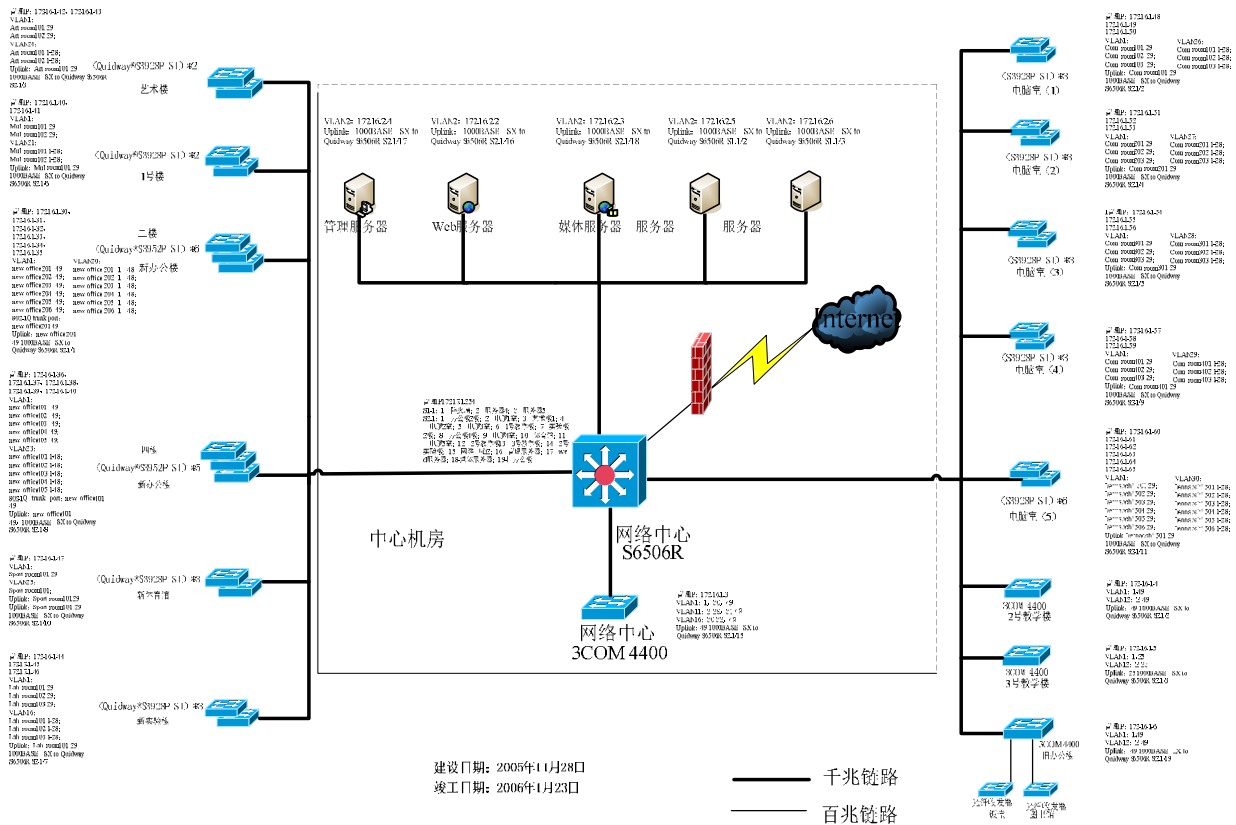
管理服务器 Web服务器 媒体服务器 服务器 服务器

VLAN2: 172.16.2.4 Uplink: 1000BASE SX to Quidway S6506R S2/1/17

VLAN2: 172.16.2.2 Uplink: 1000BASE SX to Quidway S6506R S2/1/16

VLAN2: 172.16.2.3 Uplink: 1000BASE SX to Quidway S6506R S2/1/18

VLAN2: 172.16.2.5 Uplink: 1000BASE SX to Quidway S6506R S1/1/2

VLAN2: 172.16.2.6 Uplink: 1000BASE SX to Quidway S6506R S1/1/3

Internet

中心机房

网络中心 S6506R

网络中心 3COM 4400

Quidway®S3928P SI #2 艺术楼

Quidway®S3928P SI #2 1号楼

二楼 Quidway®S3952P SI #6 新办公楼

四楼 Quidway®S3952P SI #5 新办公楼

Quidway®S3928P SI #3 新体育馆

Quidway®S3928P SI #3 新实验楼

S3928P SI #3 电脑室 (1)

S3928P SI #3 电脑室 (2)

S3928P SI #3 电脑室 (3)

S3928P SI #3 电脑室 (4)

S3928P SI #6 电脑室 (5)

3COM 4400 2号教学楼

3COM 4400 3号教学楼

3COM 4400 旧办公楼

建设日期: 2005年11月28日
竣工日期: 2006年1月23日

千兆链路
百兆链路

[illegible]